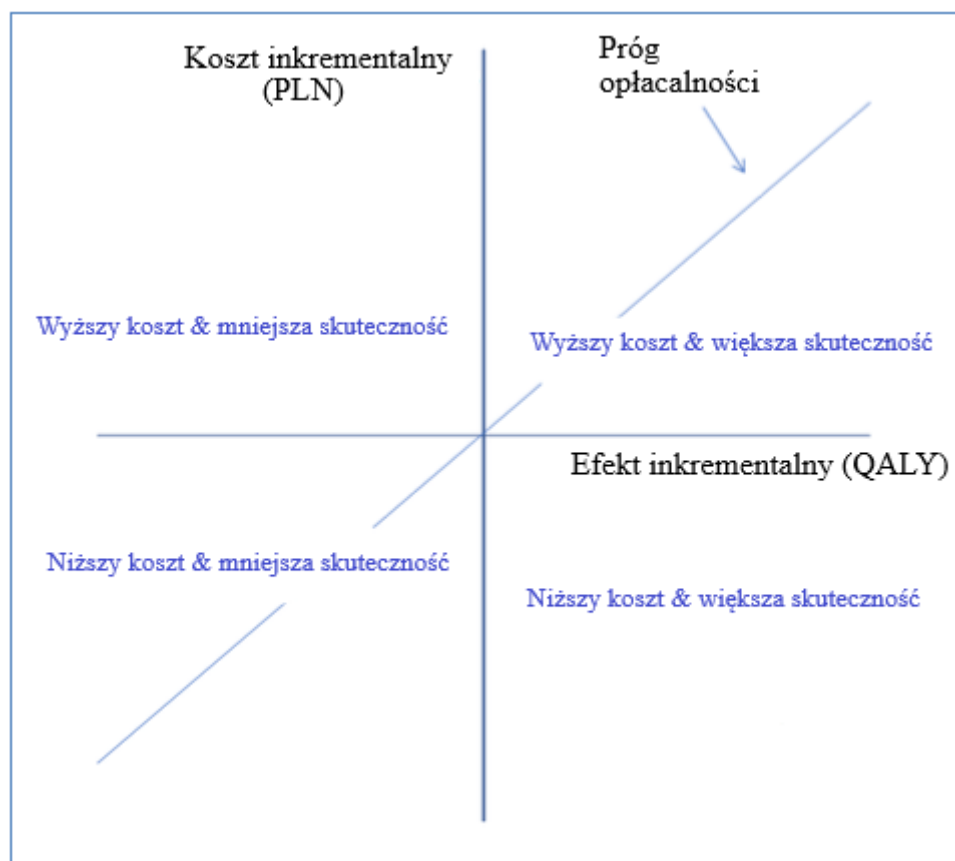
Koszt inkrementalny (PLN)

Próg opłacalności

Wyższy koszt & mniejsza skuteczność

Wyższy koszt & większa skuteczność

Efekt inkrementalny (QALY)

Niższy koszt & mniejsza skuteczność

Niższy koszt & większa skuteczność